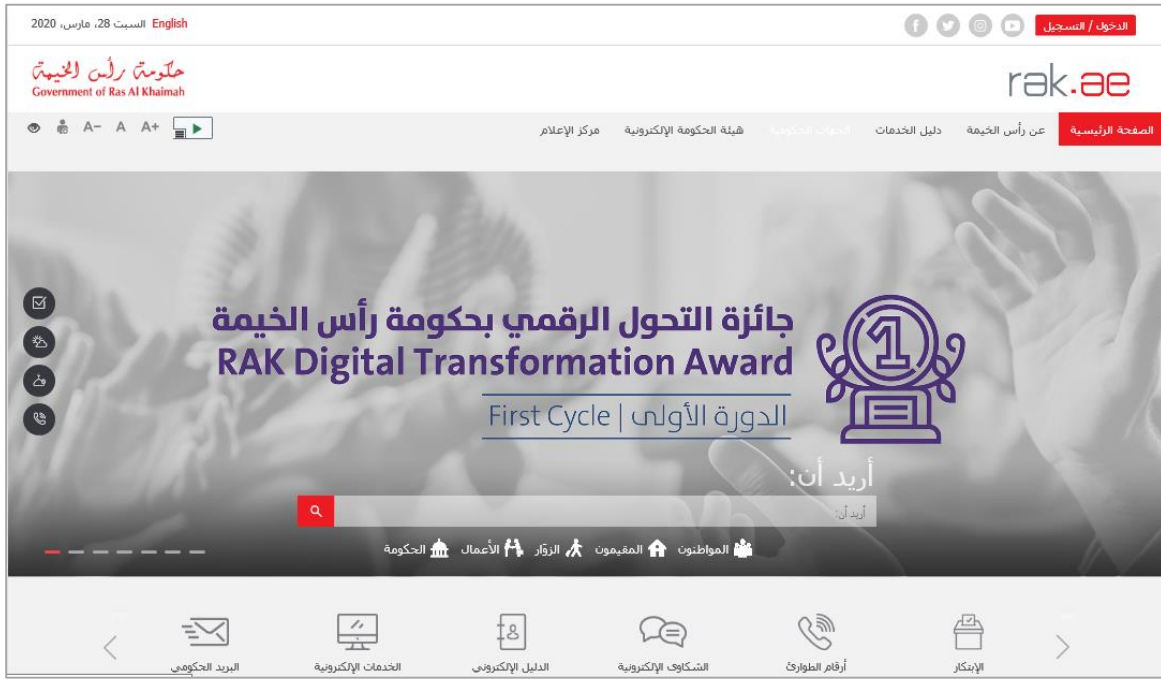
English السبت 28، مارس، 2020

الدخول / التسجيل

حكومة رأس الخيمة
Government of Ras Al Khaimah

rak.ae

A- A A+

الصفحة الرئيسية عن رأس الخيمة دليل الخدمات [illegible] هيئة الحكومة الإلكترونية مركز الإعلام

جائزة التحول الرقمي بحكومة رأس الخيمة
RAK Digital Transformation Award
First Cycle | الدورة الأولى

1

أريد أن:

أريد أن:

المواطنون المقيمون الزوّار الأعمال الحكومة

الإبتكار أرقام الطوارئ الشكاوى الإلكترونية الدليل الإلكتروني الخدمات الإلكترونية البريد الحكومي